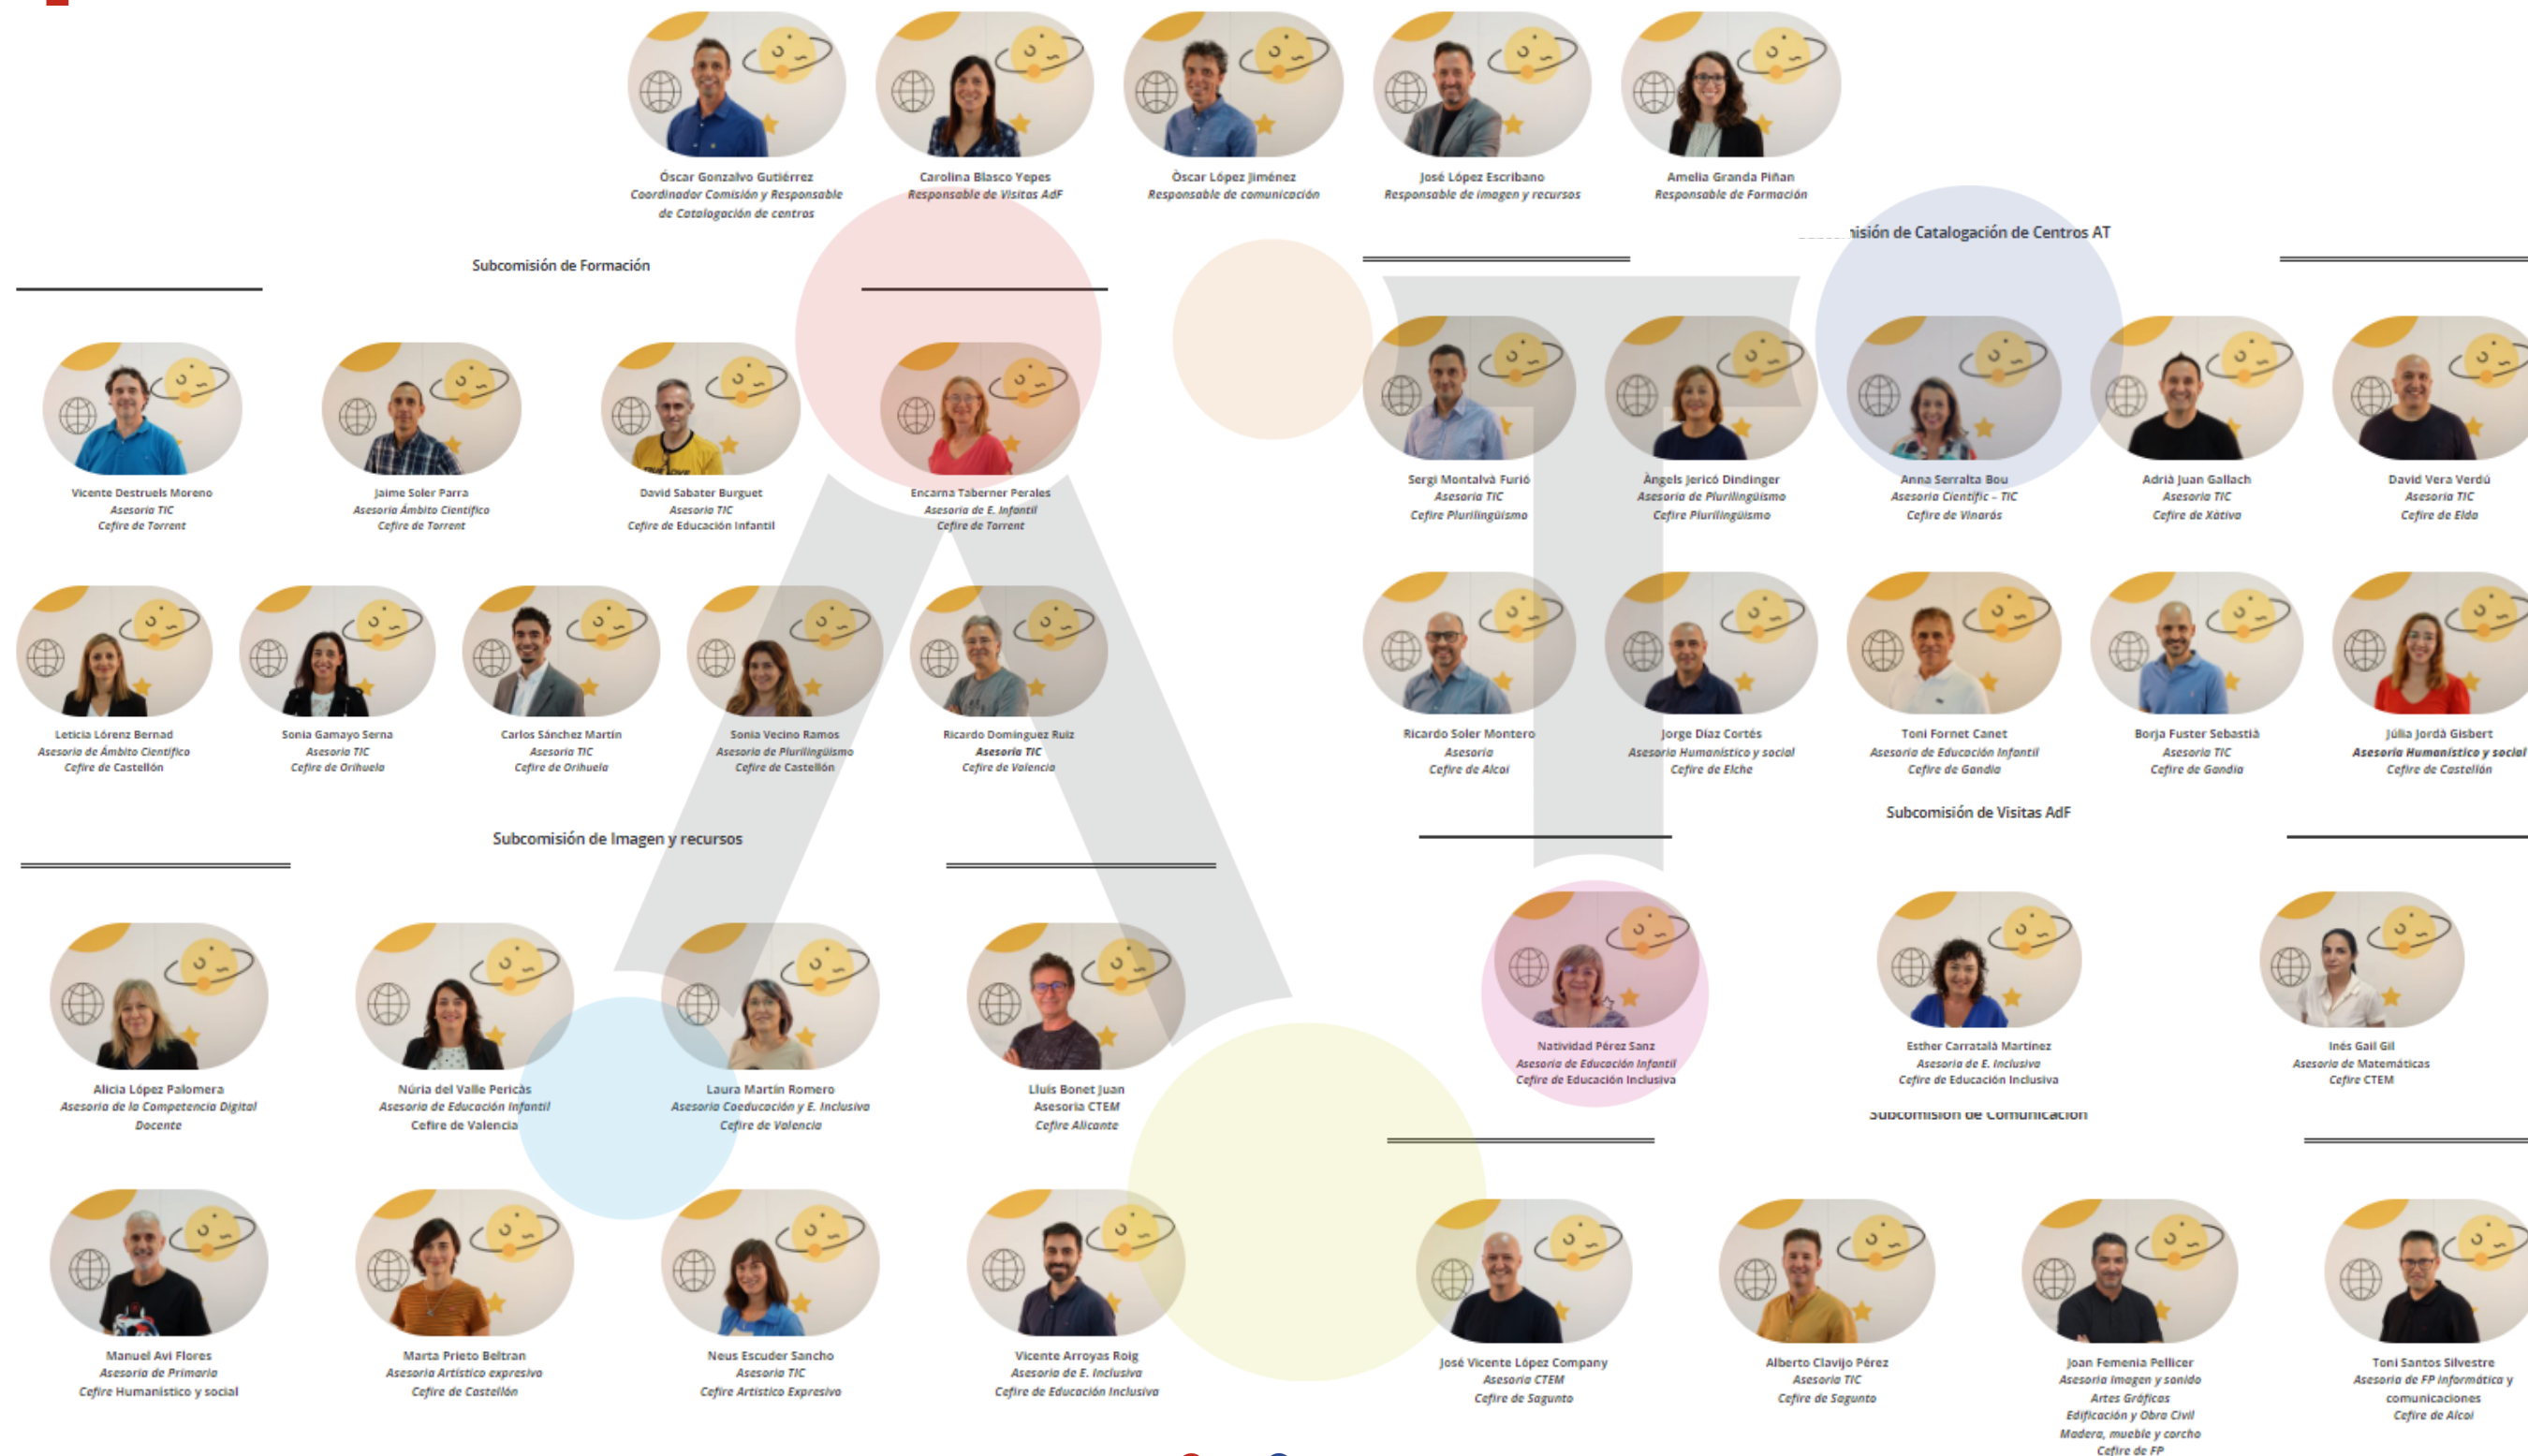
Óscar Gonzalvo Gutiérrez
Coordinador Comisión y Responsable de Catalogación de centros

Carolina Blasco Yepes
Responsable de Visitas AdF

Óscar López Jiménez
Responsable de comunicación

José López Escribano
Responsable de imagen y recursos

Amelia Granda Piñan
Responsable de Formación

Subcomisión de Formación

Vicente Destruels Moreno
Asesoria TIC
Cefire de Torrent

Jaime Soler Parra
Asesoria Ámbito Científico
Cefire de Torrent

David Sabater Burguet
Asesoria TIC
Cefire de Educación Infantil

Encarna Taberner Perales
Asesoria de E. Infantil
Cefire de Torrent

Leticia Lórenz Bernad
Asesoria de Ámbito Científico
Cefire de Castellón

Sonia Gamayo Serna
Asesoria TIC
Cefire de Orihuela

Carlos Sánchez Martín
Asesoria TIC
Cefire de Orihuela

Sonia Vecino Ramos
Asesoria de Plurilingüismo
Cefire de Castellón

Ricardo Domínguez Ruiz
Asesoria TIC
Cefire de Valencia

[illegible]isión de Catalogación de Centros AT

Sergi Montalvà Furió
Asesoria TIC
Cefire Plurilingüismo

Àngels Jericó Dindinger
Asesoria de Plurilingüismo
Cefire Plurilingüismo

Anna Serralta Bou
Asesoria Científic – TIC
Cefire de Vinaròs

Adrià Juan Gallach
Asesoria TIC
Cefire de Xàtiva

David Vera Verdú
Asesoria TIC
Cefire de Elda

Ricardo Soler Montero
Asesoria
Cefire de Alcoi

Jorge Díaz Cortés
Asesoria Humanístico y social
Cefire de Elche

Toni Fornet Canet
Asesoria de Educación Infantil
Cefire de Gandia

Borja Fuster Sebastià
Asesoria TIC
Cefire de Gandia

Júlia Jordà Gisbert
Asesoria Humanística y social
Cefire de Castellón

Subcomisión de Imagen y recursos

Alicia López Palomera
Asesoria de la Competencia Digital Docente

Núria del Valle Pericàs
Asesoria de Educación Infantil
Cefire de Valencia

Laura Martín Romero
Asesoria Coeducación y E. Inclusiva
Cefire de Valencia

Lluís Bonet Juan
Asesoria CTEM
Cefire Alicante

Manuel Avi Flores
Asesoria de Primaria
Cefire Humanístico y social

Marta Prieto Beltran
Asesoria Artístico expresivo
Cefire de Castellón

Neus Escuder Sancho
Asesoria TIC
Cefire Artístico Expresivo

Vicente Arroyas Roig
Asesoria de E. Inclusiva
Cefire de Educación Inclusiva

Subcomisión de Visitas AdF

Natividad Pérez Sanz
Asesoria de Educación Infantil
Cefire de Educación Inclusiva

Esther Carratalà Martínez
Asesoria de E. Inclusiva
Cefire de Educación Inclusiva

Inés Gail Gil
Asesoria de Matemáticas
Cefire CTEM

Subcomisión de Comunicación

José Vicente López Company
Asesoria CTEM
Cefire de Sagunto

Alberto Clavijo Pérez
Asesoria TIC
Cefire de Sagunto

Joan Femenia Pellicer
Asesoria Imagen y sonido
Artes Gráficas
Edificación y Obra Civil
Madera, mueble y corcho
Cefire de FP

Toni Santos Silvestre
Asesoria de FP Informática y comunicaciones
Cefire de Alcoi